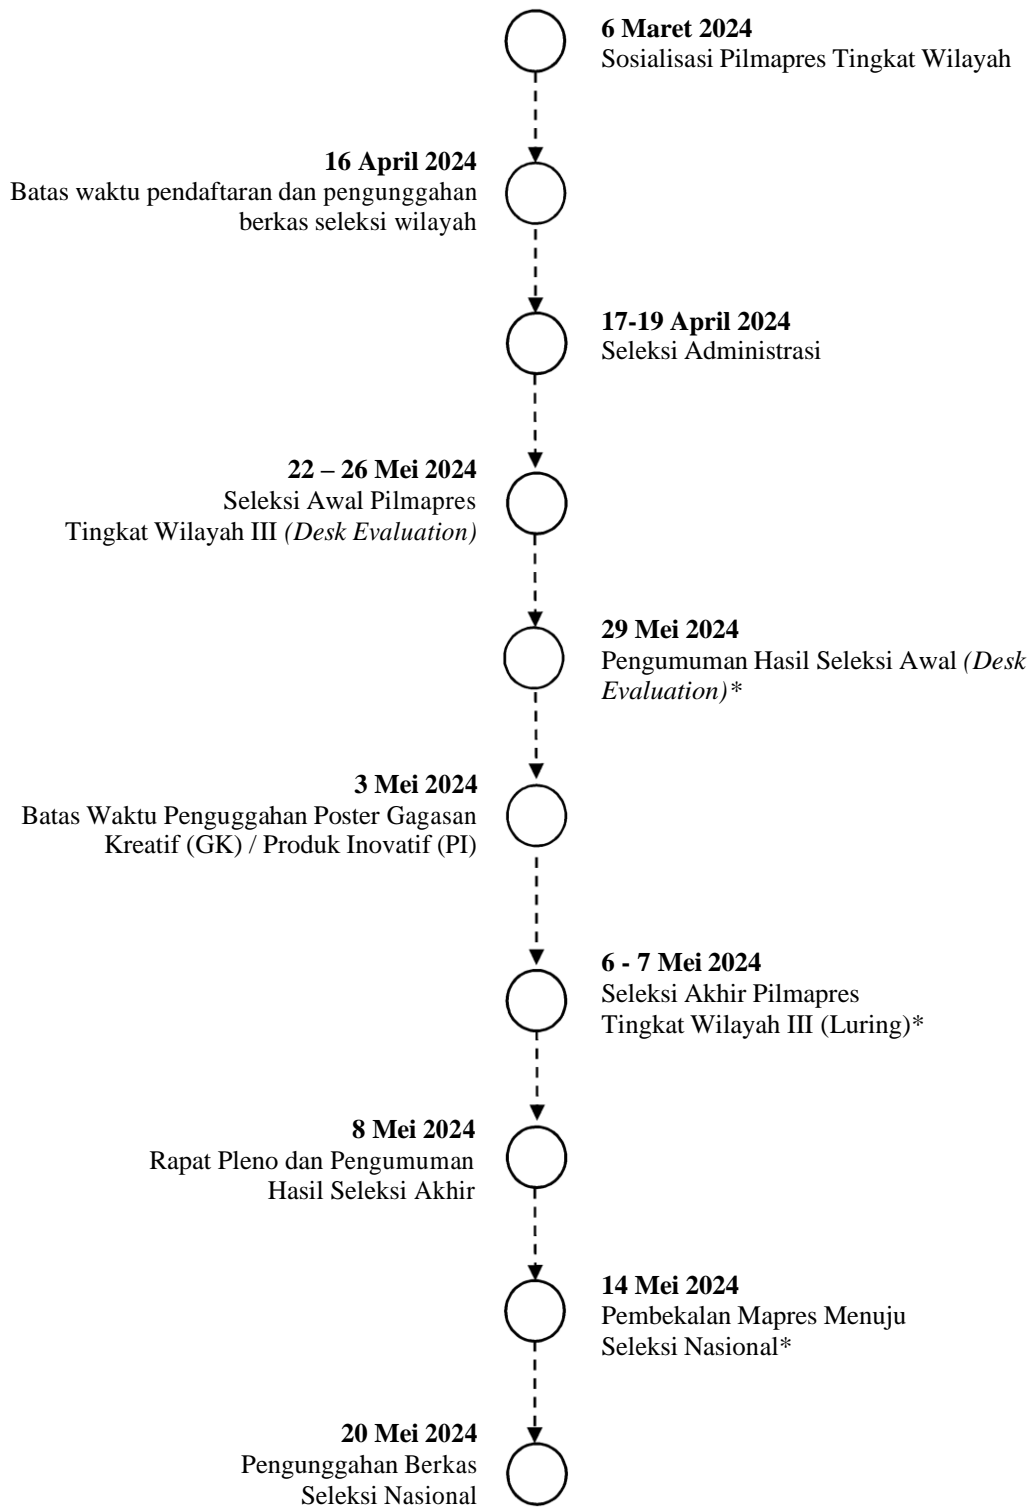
**6 Maret 2024**
Sosialisasi Pilmapres Tingkat Wilayah

**16 April 2024**
Batas waktu pendaftaran dan pengunggahan berkas seleksi wilayah

**17-19 April 2024**
Seleksi Administrasi

**22 – 26 Mei 2024**
Seleksi Awal Pilmapres Tingkat Wilayah III *(Desk Evaluation)*

**29 Mei 2024**
Pengumuman Hasil Seleksi Awal *(Desk Evaluation)\**

**3 Mei 2024**
Batas Waktu Penguggahan Poster Gagasan Kreatif (GK) / Produk Inovatif (PI)

**6 - 7 Mei 2024**
Seleksi Akhir Pilmapres Tingkat Wilayah III (Luring)*

**8 Mei 2024**
Rapat Pleno dan Pengumuman Hasil Seleksi Akhir

**14 Mei 2024**
Pembekalan Mapres Menuju Seleksi Nasional*

**20 Mei 2024**
Pengunggahan Berkas Seleksi Nasional